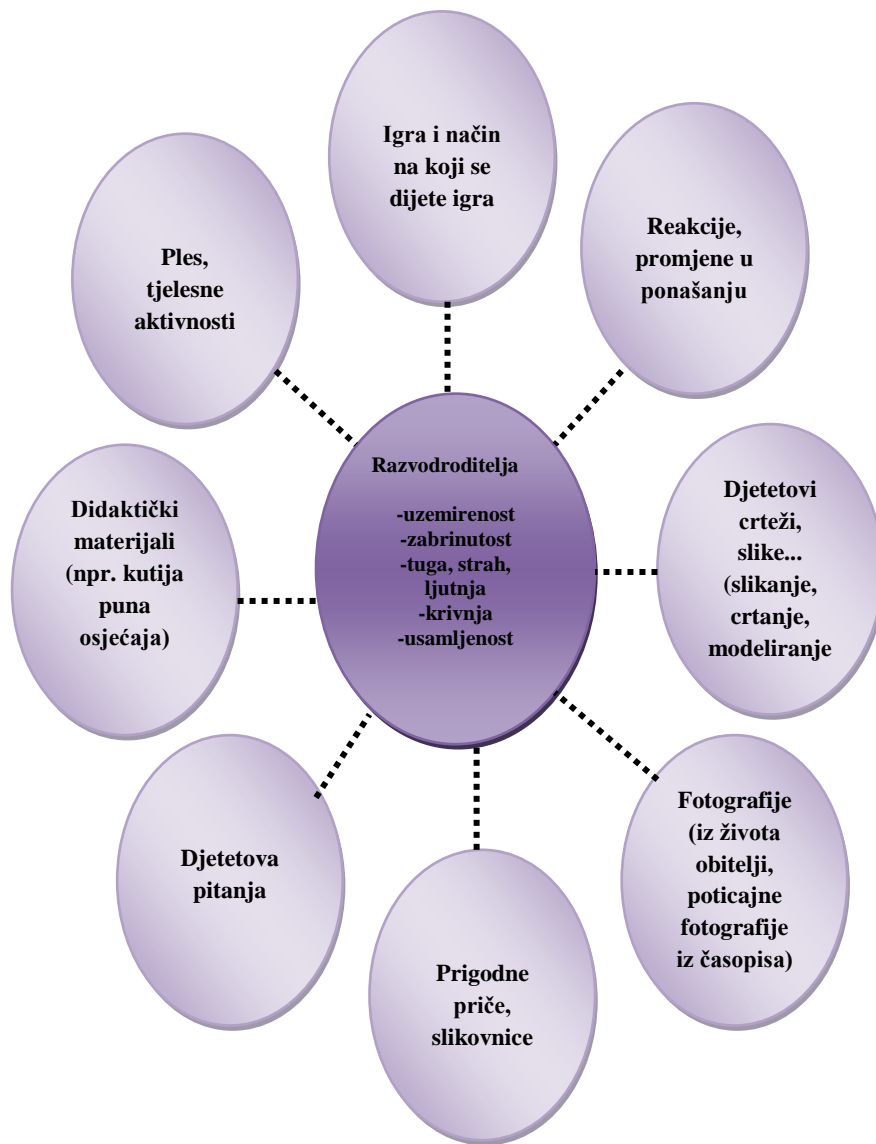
Igra i način na koji se dijete igra

Reakcije, promjene u ponašanju

Ples, tjelesne aktivnosti

Razvodroditelja

-uzemirenost
-zabrinutost
-tuga, strah, ljutnja
-krivnja
-usamljenost

Didaktički materijali (npr. kutija puna osjećaja)

Djetetovi crteži, slike... (slikanje, crtanje, modeliranje

Djetetova pitanja

Fotografije (iz života obitelji, poticajne fotografije iz časopisa)

Prigodne priče, slikovnice